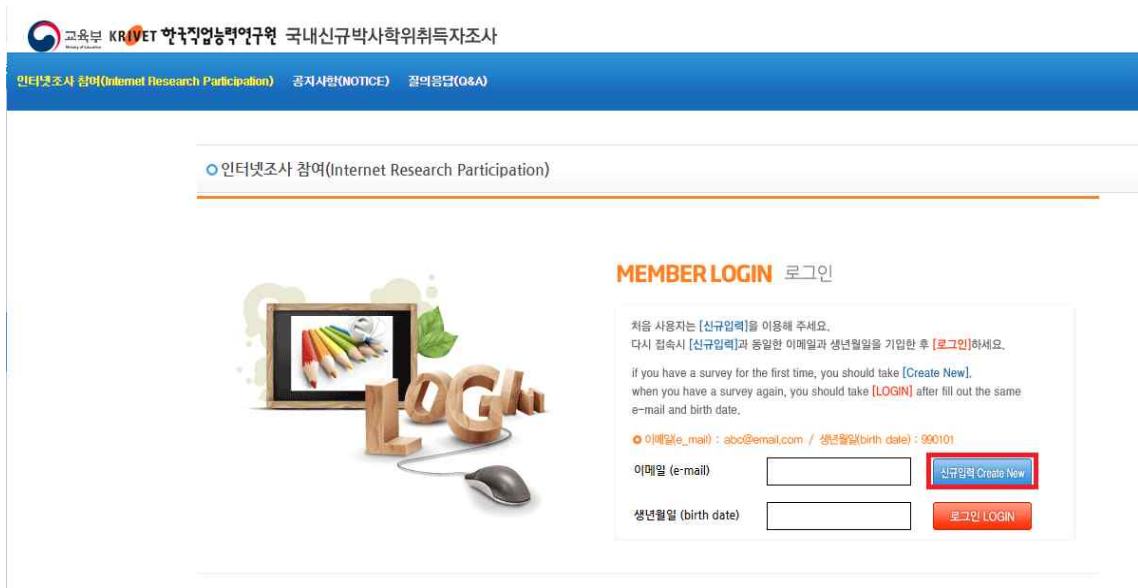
교육부 Ministry of Education KRIVET 한국직업능력연구원 국내신규박사학위취득자조사

인터넷조사 참여(Internet Research Participation) 공지사항(NOTICE) 질의응답(Q&A)

인터넷조사 참여(Internet Research Participation)

LOGIN

MEMBER LOGIN 로그인

처음 사용자는 [신규입력]을 이용해 주세요.
다시 접속시 [신규입력]과 동일한 이메일과 생년월일을 기입한 후 [로그인]하세요.

if you have a survey for the first time, you should take [Create New].
when you have a survey again, you should take [LOGIN] after fill out the same e-mail and birth date.

이메일(e_mail) : abc@email.com / 생년월일(birth date) : 990101

이메일 (e-mail)

신규입력 Create New

생년월일 (birth date)

로그인 LOGIN